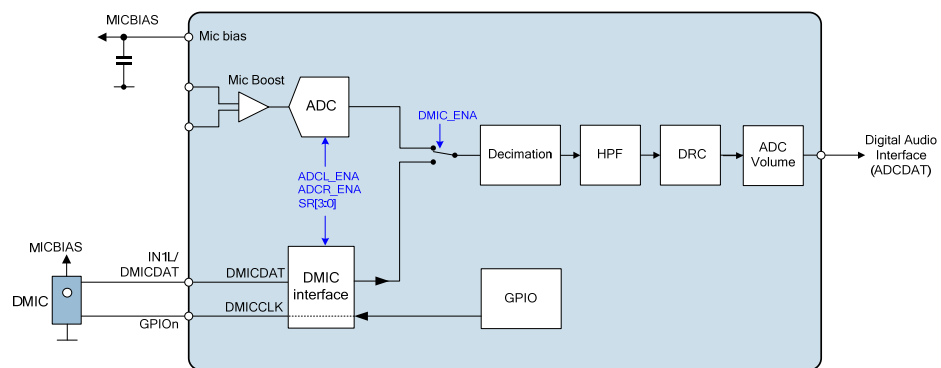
MICBIAS

Mic bias

Mic Boost

ADC

DMIC_ENA

Decimation

HPF

DRC

ADC Volume

Digital Audio Interface (ADCDAT)

ADCL_ENA
ADCR_ENA
SR[3:0]

MICBIAS

IN1L/
DMICDAT

DMICDAT

DMIC interface

DMIC

DMICCLK

GPIOn

GPIO